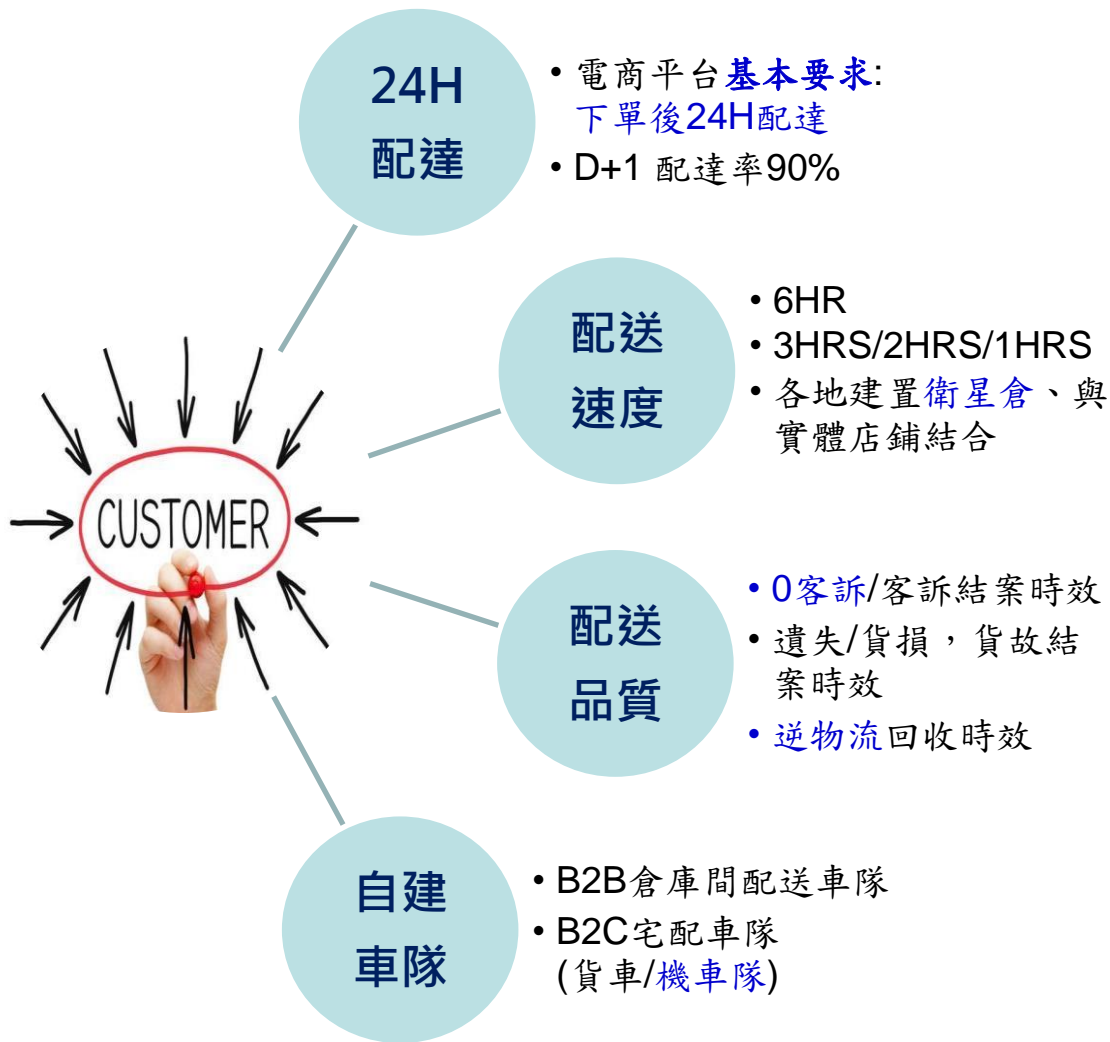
CUSTOMER

24H 配達

• 電商平台基本要求: 下單後24H配達
• D+1 配達率90%

配送速度

• 6HR
• 3HRS/2HRS/1HRS
• 各地建置衛星倉、與實體店鋪結合

配送品質

• 0客訴/客訴結案時效
• 遺失/貨損，貨故結案時效
• 逆物流回收時效

自建車隊

• B2B倉庫間配送車隊
• B2C宅配車隊 (貨車/機車隊)